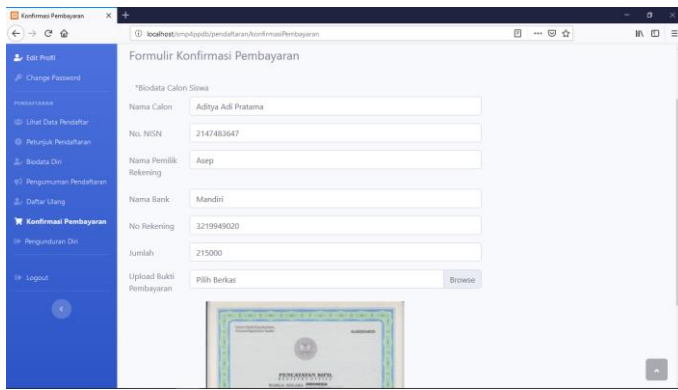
Konfirmasi Pembayaran

localhost/smp4ppdb/pendaftaran/konfirmasiPembayaran

Edit Profil
Change Password
PENDAFTARAN
Lihat Data Pendaftar
Petunjuk Pendaftaran
Biodata Diri
Pengumuman Pendaftaran
Daftar Ulang
Konfirmasi Pembayaran
Pengunduran Diri
Logout

Formulir Konfirmasi Pembayaran

*Biodata Calon Siswa

| | |
|---|---|
| Nama Calon | Aditya Adi Pratama |
| No. NISN | 2147483647 |
| Nama Pemilik Rekening | Asep |
| Nama Bank | Mandiri |
| No Rekening | 3219949020 |
| Jumlah | 215000 |
| Upload Bukti Pembayaran | Pilih Berkas — Browse |

PENCATATAN SIPIL
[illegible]